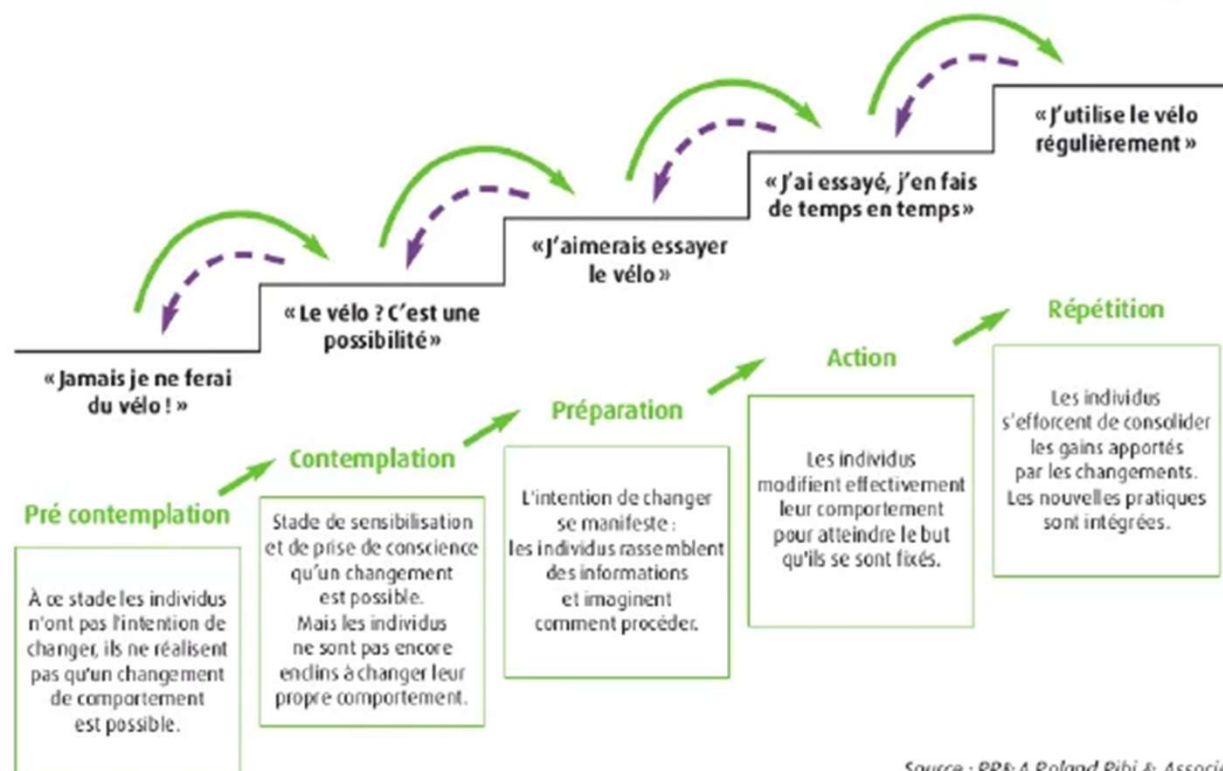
« J'utilise le vélo régulièrement »

« J'ai essayé, j'en fais de temps en temps »

« J'aimerais essayer le vélo »

« Le vélo ? C'est une possibilité »

« Jamais je ne ferai du vélo ! »

Répétition

Action

Préparation

Contemplation

Pré contemplation

À ce stade les individus n'ont pas l'intention de changer, ils ne réalisent pas qu'un changement de comportement est possible.

Stade de sensibilisation et de prise de conscience qu'un changement est possible. Mais les individus ne sont pas encore enclins à changer leur propre comportement.

L'intention de changer se manifeste : les individus rassemblent des informations et imaginent comment procéder.

Les individus modifient effectivement leur comportement pour atteindre le but qu'ils se sont fixés.

Les individus s'efforcent de consolider les gains apportés par les changements. Les nouvelles pratiques sont intégrées.

Source : PRA Roland Ribi & Associ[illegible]